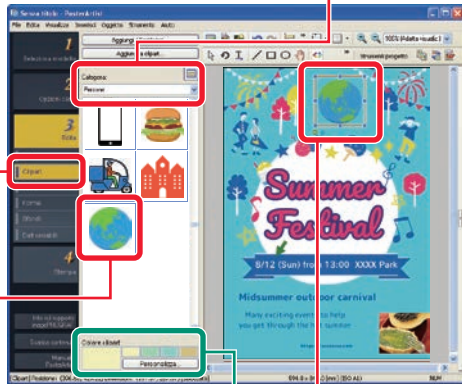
Senza titolo - PosterArtist

File Edita Visualizza Inserisci Oggetto Strumenti Aiuto

1
Seleziona modello

2
Creazione

3
Edita

Clipart

Forme

Sfondi

Dati variabili

4
Stampa

Info sui supporti

Guida carta

Manuale

Aggiungi
Aggiungi clipart...

Categoria:
Persone

100% (Adatta visualiz.)

Strumenti progetto

Summer Festival

8/12 (Sun) from 13:00 XXXX Park

Midsummer outdoor carnival

Many exciting events to help you get through the hot summer

Colore clipart
Personalizza...

Clipart | Posizione: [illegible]

NUM